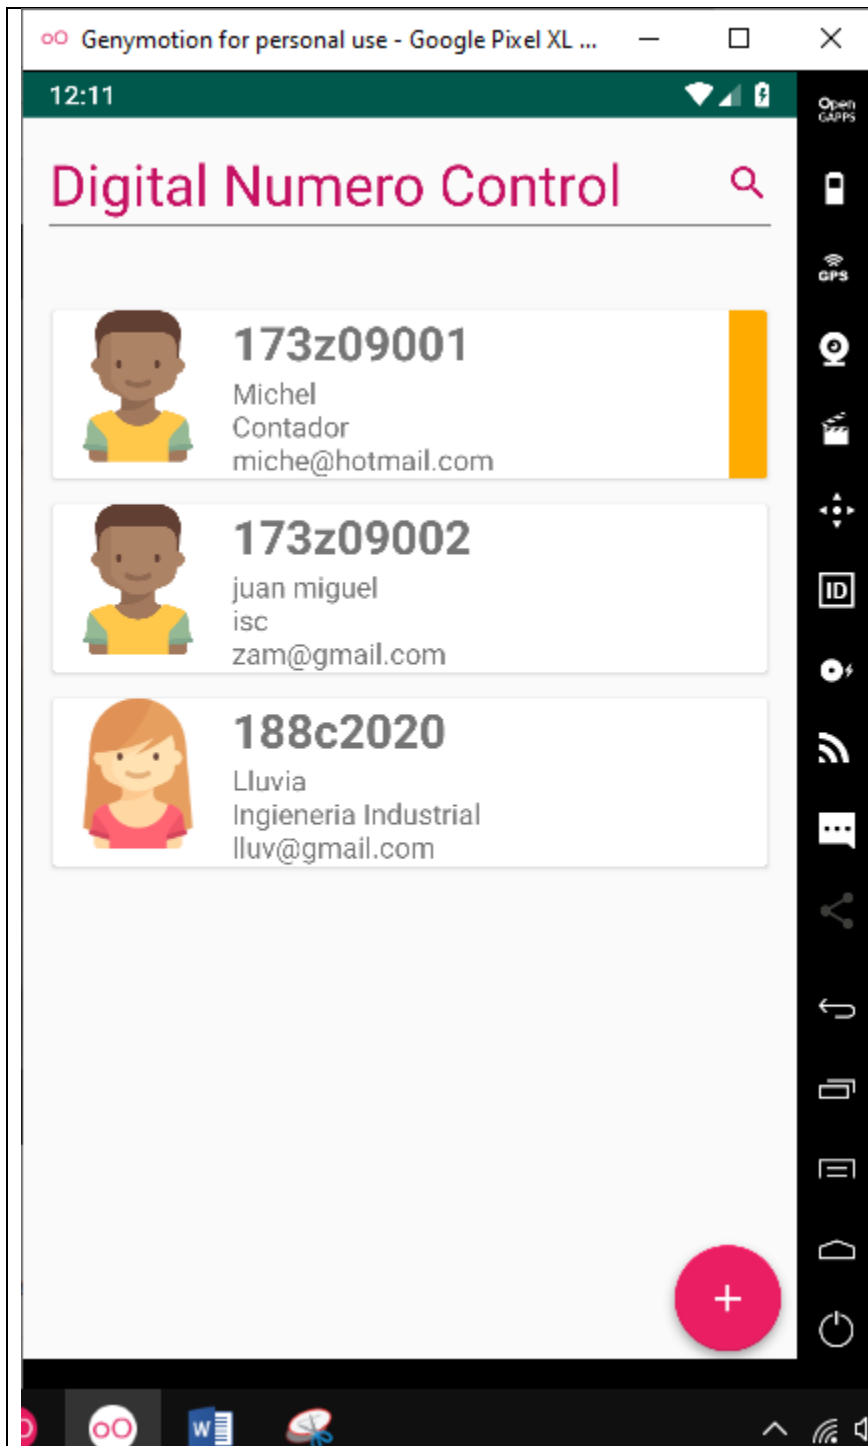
Genymotion for personal use - Google Pixel XL ...

12:11

Open GAPPS

Digital Numero Control

GPS

173z09001
Michel
Contador
miche@hotmail.com

173z09002
juan miguel
isc
zam@gmail.com

ID

188c2020
Lluvia
Ingieneria Industrial
lluv@gmail.com

+